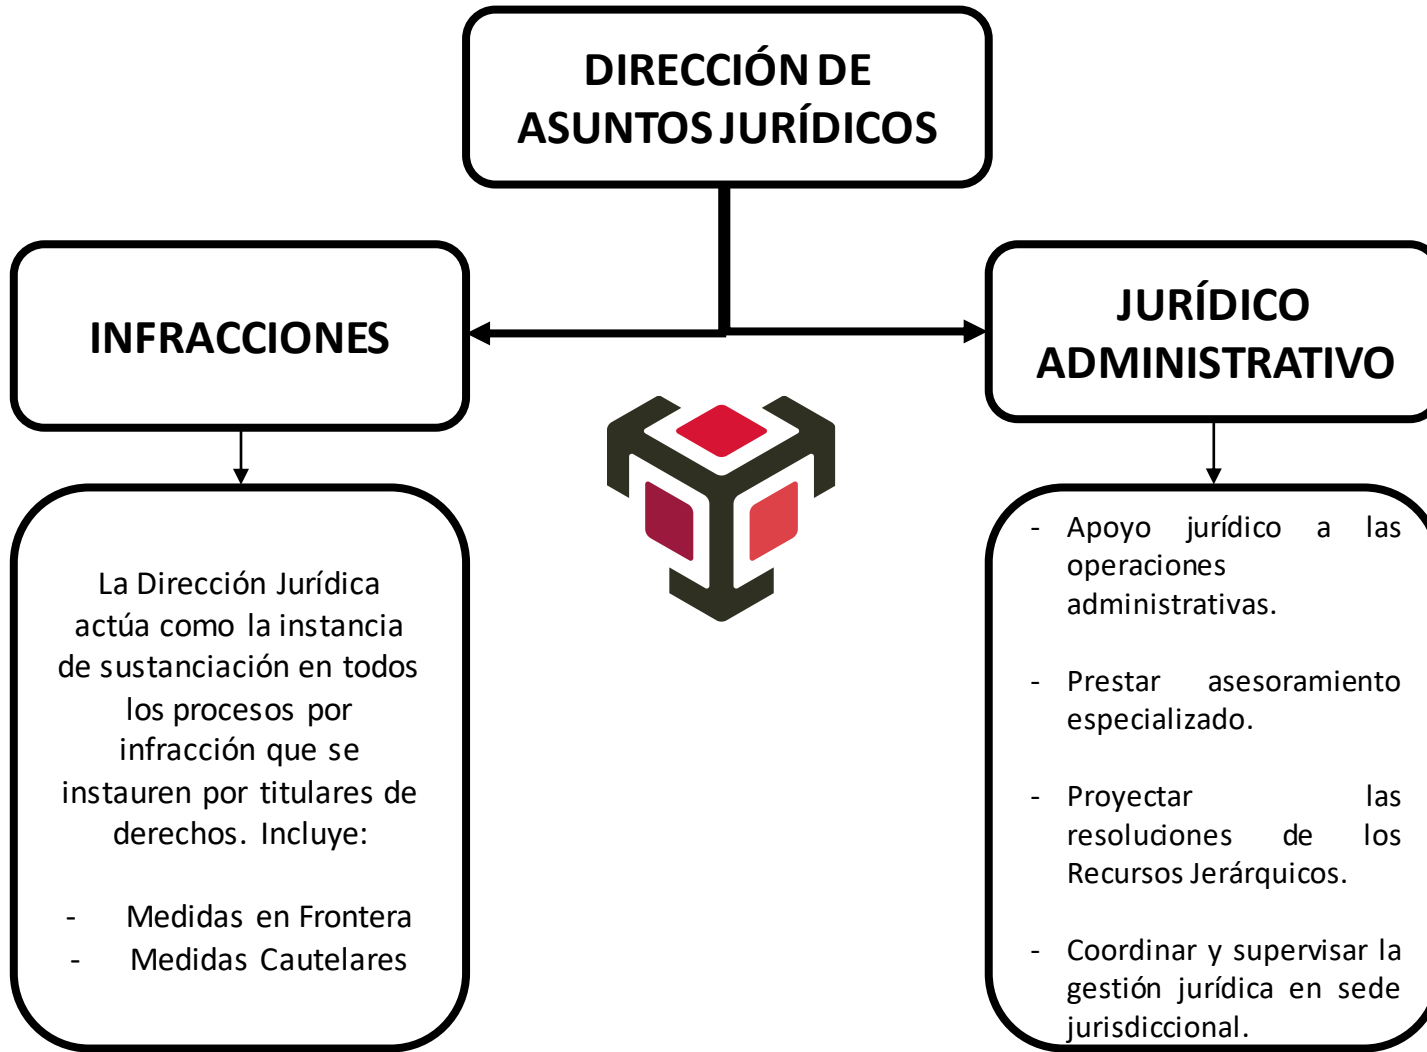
DIRECCIÓN DE ASUNTOS JURÍDICOS

INFRACCIONES

La Dirección Jurídica actúa como la instancia de sustanciación en todos los procesos por infracción que se instauren por titulares de derechos. Incluye:

- Medidas en Frontera
- Medidas Cautelares

JURÍDICO ADMINISTRATIVO

- Apoyo jurídico a las operaciones administrativas.

- Prestar asesoramiento especializado.

- Proyectar las resoluciones de los Recursos Jerárquicos.

- Coordinar y supervisar la gestión jurídica en sede jurisdiccional.